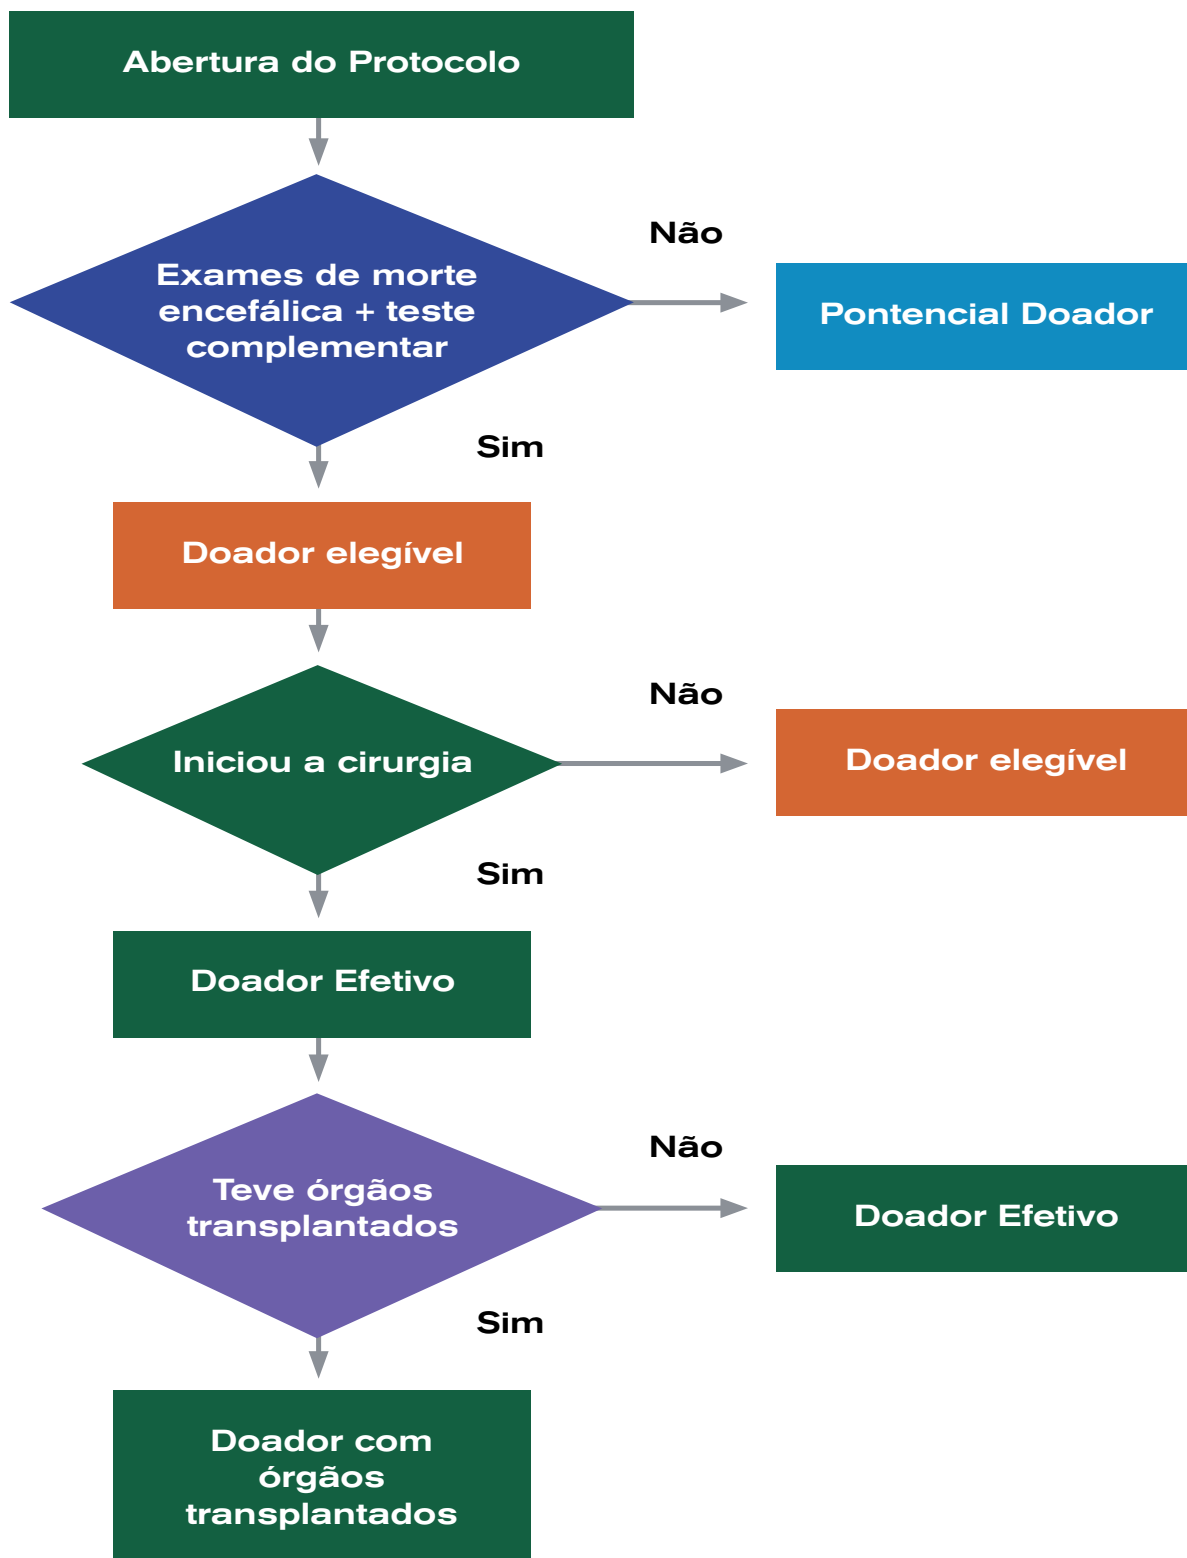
Abertura do Protocolo

Exames de morte encefálica + teste complementar

Não

Pontencial Doador

Sim

Doador elegível

Iniciou a cirurgia

Não

Doador elegível

Sim

Doador Efetivo

Teve órgãos transplantados

Não

Doador Efetivo

Sim

Doador com órgãos transplantados